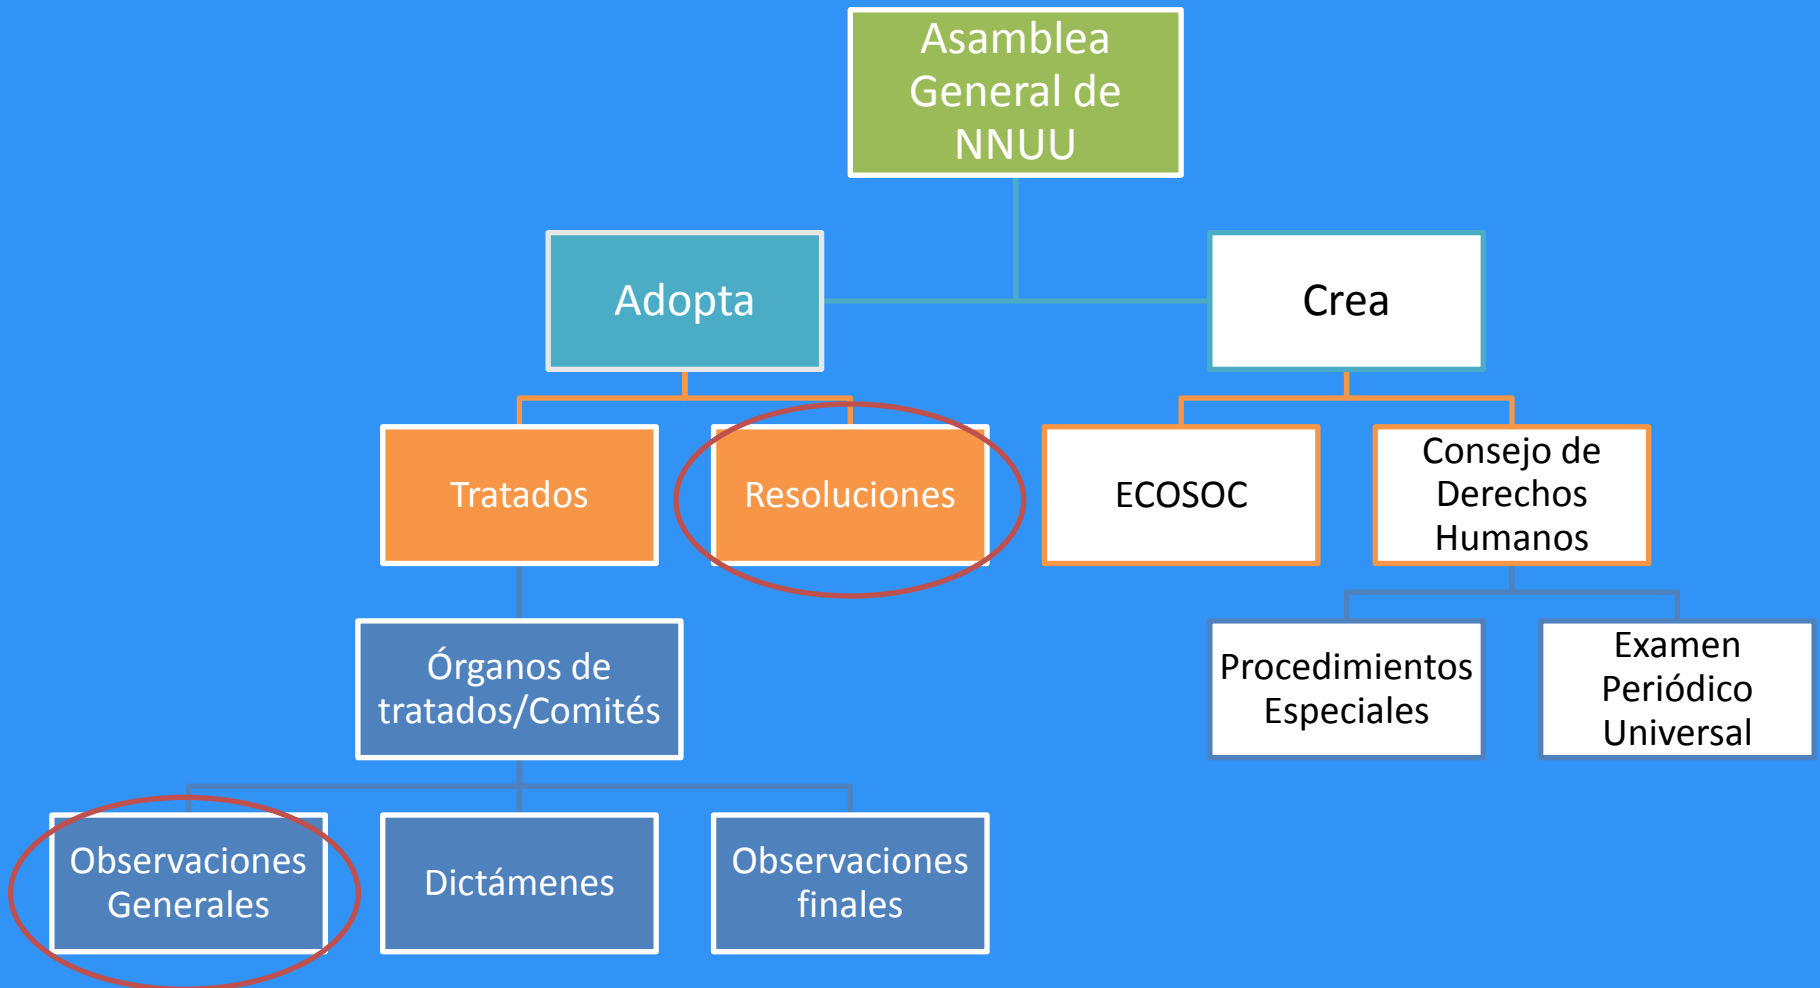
Asamblea General de NNUU

Adopta

Crea

Tratados

Resoluciones

ECOSOC

Consejo de Derechos Humanos

Órganos de tratados/Comités

Procedimientos Especiales

Examen Periódico Universal

Observaciones Generales

Dictámenes

Observaciones finales